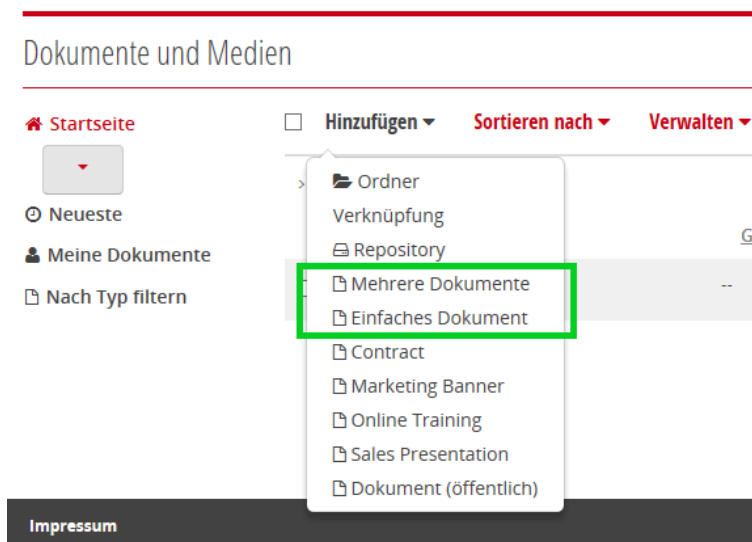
Dokumente und Medien

Startseite

Neueste

Meine Dokumente

Nach Typ filtern

Hinzufügen

Sortieren nach

Verwalten

Ordner

Verknüpfung

Repository

Mehrere Dokumente

Einfaches Dokument

Contract

Marketing Banner

Online Training

Sales Presentation

Dokument (öffentlich)

--

Impressum